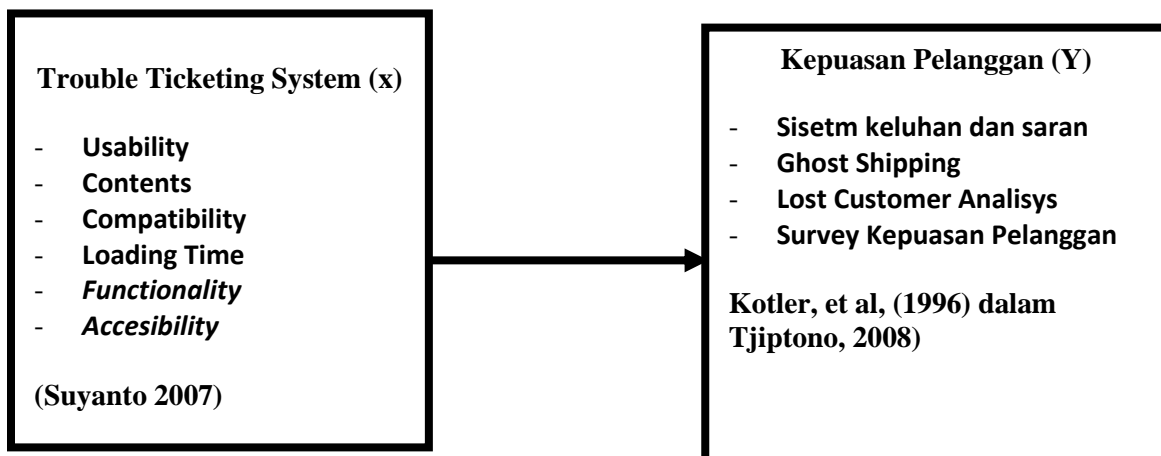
Trouble Ticketing System (x)

- Usability
- Contents
- Compatibility
- Loading Time
- *Functionality*
- *Accesibility*

(Suyanto 2007)

Kepuasan Pelanggan (Y)

- Sisetm keluhan dan saran
- Ghost Shipping
- Lost Customer Analisys
- Survey Kepuasan Pelanggan

Kotler, et al, (1996) dalam Tjiptono, 2008)